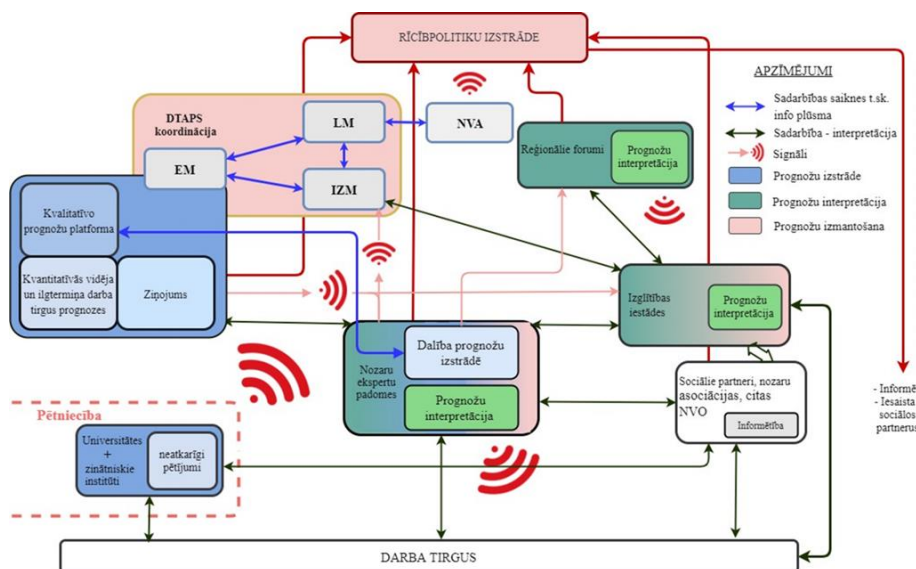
RĪCĪBPOLITIKU IZSTRĀDE

APZĪMĒJUMI

Sadarbības saiknes t.sk. info plūsma

Sadarbība - interpretācija

Signāli

Prognožu izstrāde

Prognožu interpretācija

Prognožu izmantošana

DTAPS koordinācija

LM

NVA

EM

IZM

Reģionālie forumi

Prognožu interpretācija

Kvalitatīvo prognožu platforma

Kvantitatīvās vidēja un ilgtermiņa darba tirgus prognozes

Ziņojums

Izglītības iestādes

Prognožu interpretācija

Nozaru ekspertu padomes

Dalība prognožu izstrādē

Prognožu interpretācija

Sociālie partneri, nozaru asociācijas, citas NVO

Informētība

- Informē
- Iesaista sociālos partnerus

Pētniecība

Universitātes + zinātniskie institūti

neatkarīgi pētījumi

DARBA TIRGUS